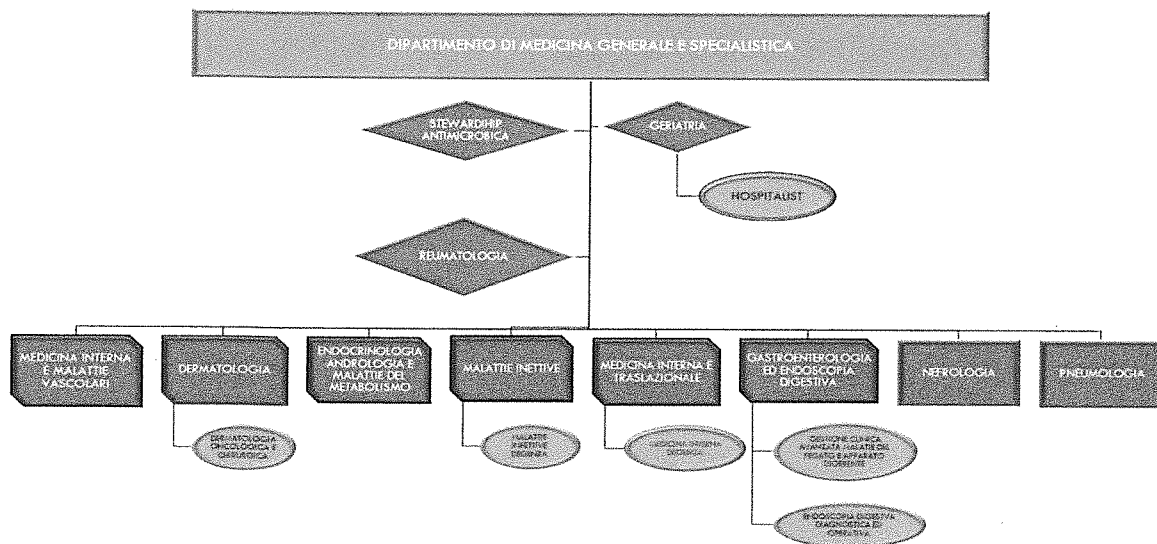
DIPARTIMENTO DI MEDICINA GENERALE E SPECIALISTICA

STEWARDSHIP ANTIMICROBICA

GERIATRIA

HOSPITALIST

REUMATOLOGIA

MEDICINA INTERNA E MALATTIE VASCOLARI

DERMATOLOGIA

ENDOCRINOLOGIA ANDROLOGIA E MALATTIE DEL METABOLISMO

MALATTIE INFETTIVE

MEDICINA INTERNA E TRASLAZIONALE

GASTROENTEROLOGIA ED ENDOSCOPIA DIGESTIVA

NEFROLOGIA

PNEUMOLOGIA

DERMATOLOGIA ONCOLOGICA E CHIRURGICA

MALATTIE INFETTIVE DEGENZA

MEDICINA INTERNA DEGENZA

GESTIONE CLINICA AVANZATA MALATTIE DEL FEGATO E APPARATO DIGERENTE

ENDOSCOPIA DIGESTIVA DIAGNOSTICA ED OPERATIVA